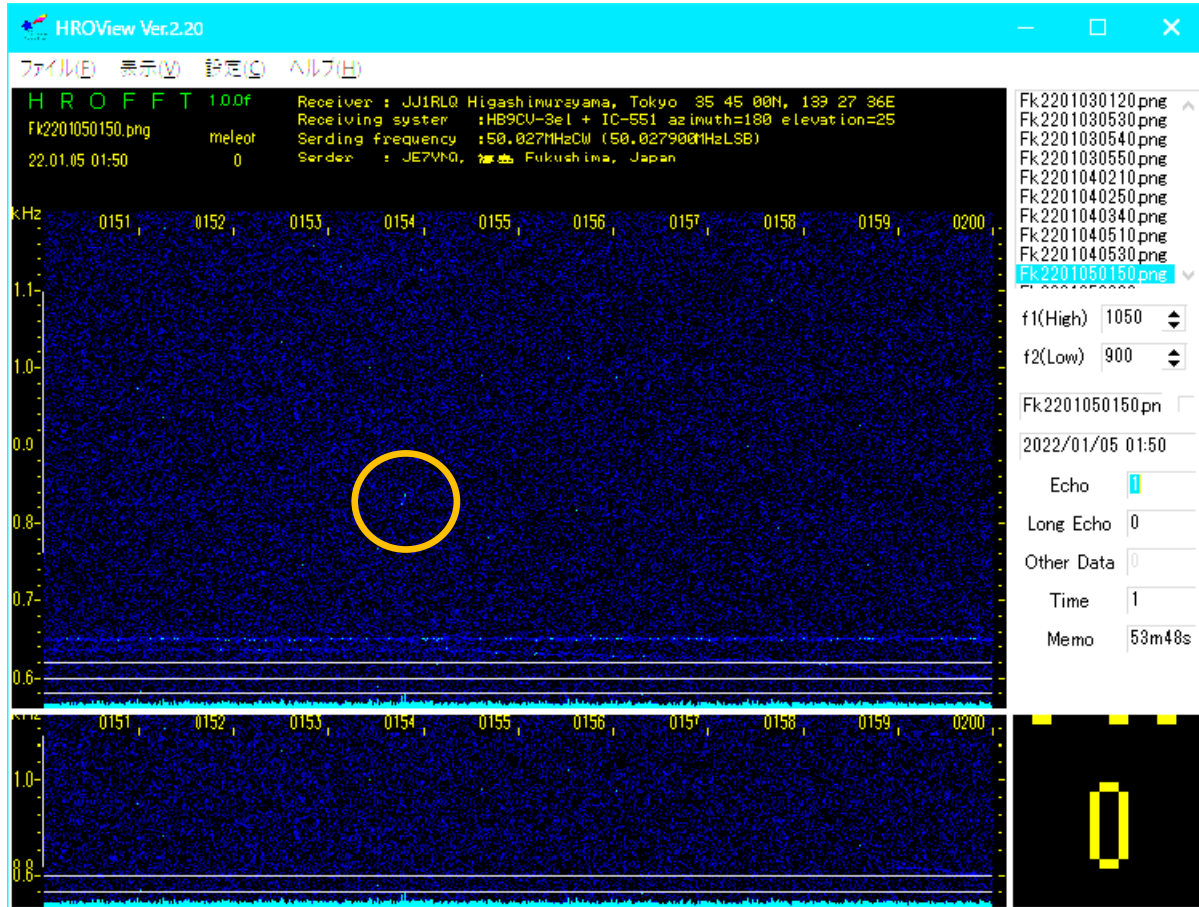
HROView Ver.2.20

ファイル(F) 表示(V) 設定(C) ヘルプ(H)

H R O F F T 1.0.0f
Fk2201050150.png
meteor
22.01.05 01:50
0

Receiver : JJ1RLQ Higashimurayama, Tokyo 35 45 00N, 139 27 36E
Receiving system :HB9CV-3el + IC-551 azimuth=180 elevation=25
Sending frequency :50.027MHzCW (50.027900MHzLSB)
Sender : JE7YNQ, 福島 Fukushima, Japan

kHz
0151 0152 0153 0154 0155 0156 0157 0158 0159 0200
1.1
1.0
0.9
0.8
0.7
0.6

kHz
0151 0152 0153 0154 0155 0156 0157 0158 0159 0200
1.0
0.8

Fk2201030120.png
Fk2201030530.png
Fk2201030540.png
Fk2201030550.png
Fk2201040210.png
Fk2201040250.png
Fk2201040340.png
Fk2201040510.png
Fk2201040530.png
Fk2201050150.png

f1(High) 1050
f2(Low) 900
Fk2201050150.pn
2022/01/05 01:50
Echo 1
Long Echo 0
Other Data 0
Time 1
Memo 53m48s

0